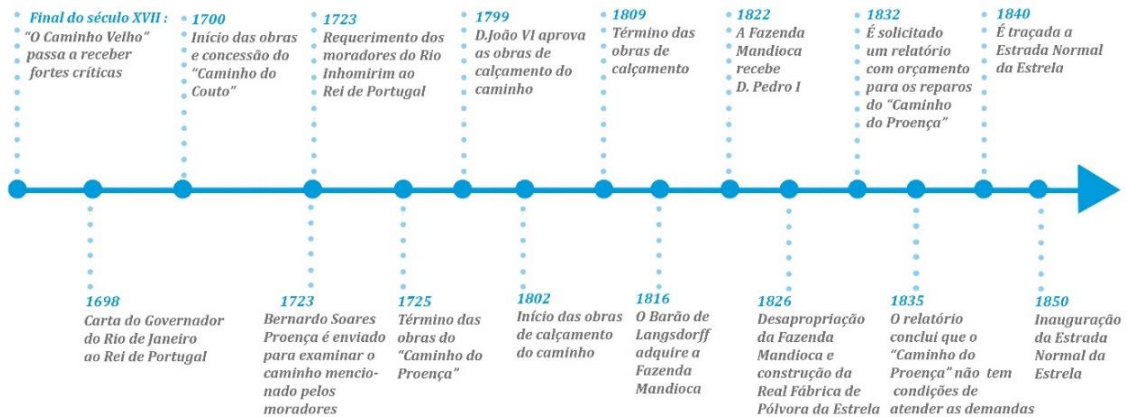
Final do século XVII :
"O Caminho Velho" passa a receber fortes críticas

1700
Início das obras e concessão do "Caminho do Couto"

1723
Requerimento dos moradores do Rio Inhomirim ao Rei de Portugal

1799
D.João VI aprova as obras de calçamento do caminho

1809
Término das obras de calçamento

1822
A Fazenda Mandioca recebe D. Pedro I

1832
É solicitado um relatório com orçamento para os reparos do "Caminho do Proença"

1840
É traçada a Estrada Normal da Estrela

1698
Carta do Governador do Rio de Janeiro ao Rei de Portugal

1723
Bernardo Soares Proença é enviado para examinar o caminho mencionado pelos moradores

1725
Término das obras do "Caminho do Proença"

1802
Início das obras de calçamento do caminho

1816
O Barão de Langsdorff adquire a Fazenda Mandioca

1826
Desapropriação da Fazenda Mandioca e construção da Real Fábrica de Pólvora da Estrela

1835
O relatório conclui que o "Caminho do Proença" não tem condições de atender as demandas

1850
Inauguração da Estrada Normal da Estrela